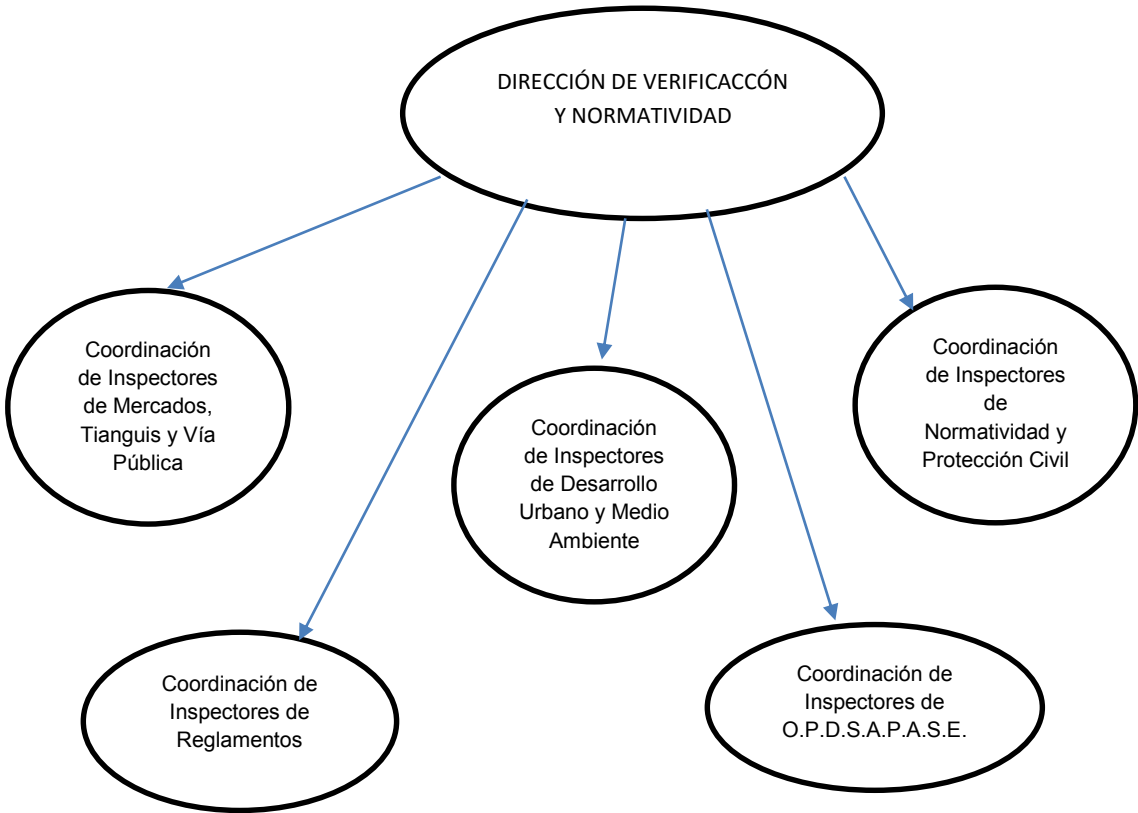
DIRECCIÓN DE VERIFICACCÓN Y NORMATIVIDAD

Coordinación de Inspectores de Mercados, Tianguis y Vía Pública

Coordinación de Inspectores de Desarrollo Urbano y Medio Ambiente

Coordinación de Inspectores de Normatividad y Protección Civil

Coordinación de Inspectores de Reglamentos

Coordinación de Inspectores de O.P.D.S.A.P.A.S.E.